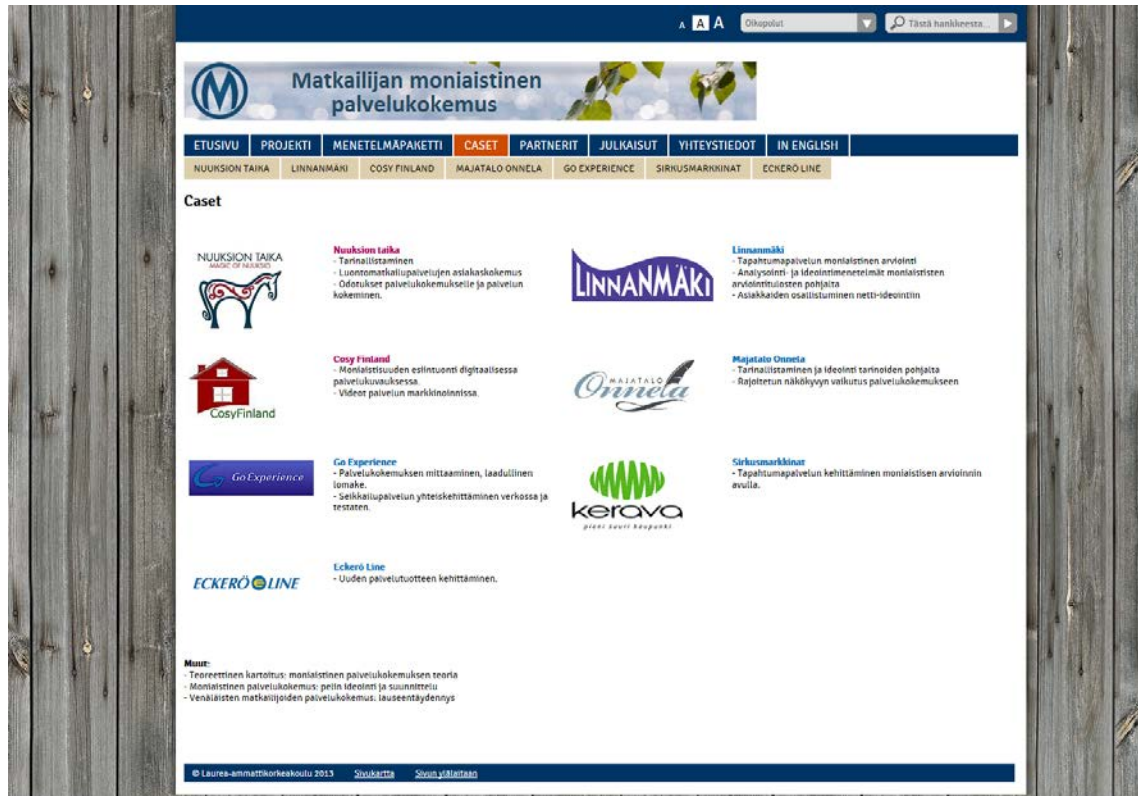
A A A Oikopolut Tästä hankkeesta...

Matkailijan moniaistinen palvelukokemus

ETUSIVU | PROJEKTI | MENETELMÄPAKETTI | CASET | PARTNERIT | JULKAISUT | YHTEYSTIEDOT | IN ENGLISH

NUUKSION TAIKA | LINNANMÄKI | COSY FINLAND | MAJATALO ONNELA | GO EXPERIENCE | SIRKUSMARKKINAT | ECKERÖ LINE

Caset

NUUKSION TAIKA
MAGIC OF NUUKSIO

Nuuksion taika
- Tarinallistaminen
- Luontomatkailupalvelujen asiakaskokemus
- Odotukset palvelukokemukselle ja palvelun kokeminen.

LINNANMÄKI

Linnanmäki
- Tapahtumapalvelun moniaistinen arviointi
- Analysointi- ja ideointimenetelmät moniaististen arviointitulosten pohjalta
- Asiakkaiden osallistuminen netti-ideointiin

CosyFinland

Cosy Finland
- Moniaistisuuden esiintuonti digitaalisessa palvelukuvauksessa.
- Videot palvelun markkinoinnissa.

MAJATALO Onnela

Majatalo Onnela
- Tarinallistaminen ja ideointi tarinoiden pohjalta
- Rajoitetun näkökyvyn vaikutus palvelukokemukseen

Go Experience

Go Experience
- Palvelukokemuksen mittaaminen, laadullinen lomake.
- Seikkailupalvelun yhteiskehittäminen verkossa ja testaten.

kerava
pieni suuri kaupunki

Sirkusmarkkinat
- Tapahtumapalvelun kehittäminen moniaistisen arvioinnin avulla.

ECKERÖ LINE

Eckerö Line
- Uuden palvelutuotteen kehittäminen.

Muut:
- Teoreettinen kartoitus: moniaistinen palvelukokemuksen teoria
- Moniaistinen palvelukokemus: pelin ideointi ja suunnittelu
- Venäläisten matkailijoiden palvelukokemus: lauseentäydennys

© Laurea-ammattikorkeakoulu 2013 Sivukartta Sivun ylälaitaan